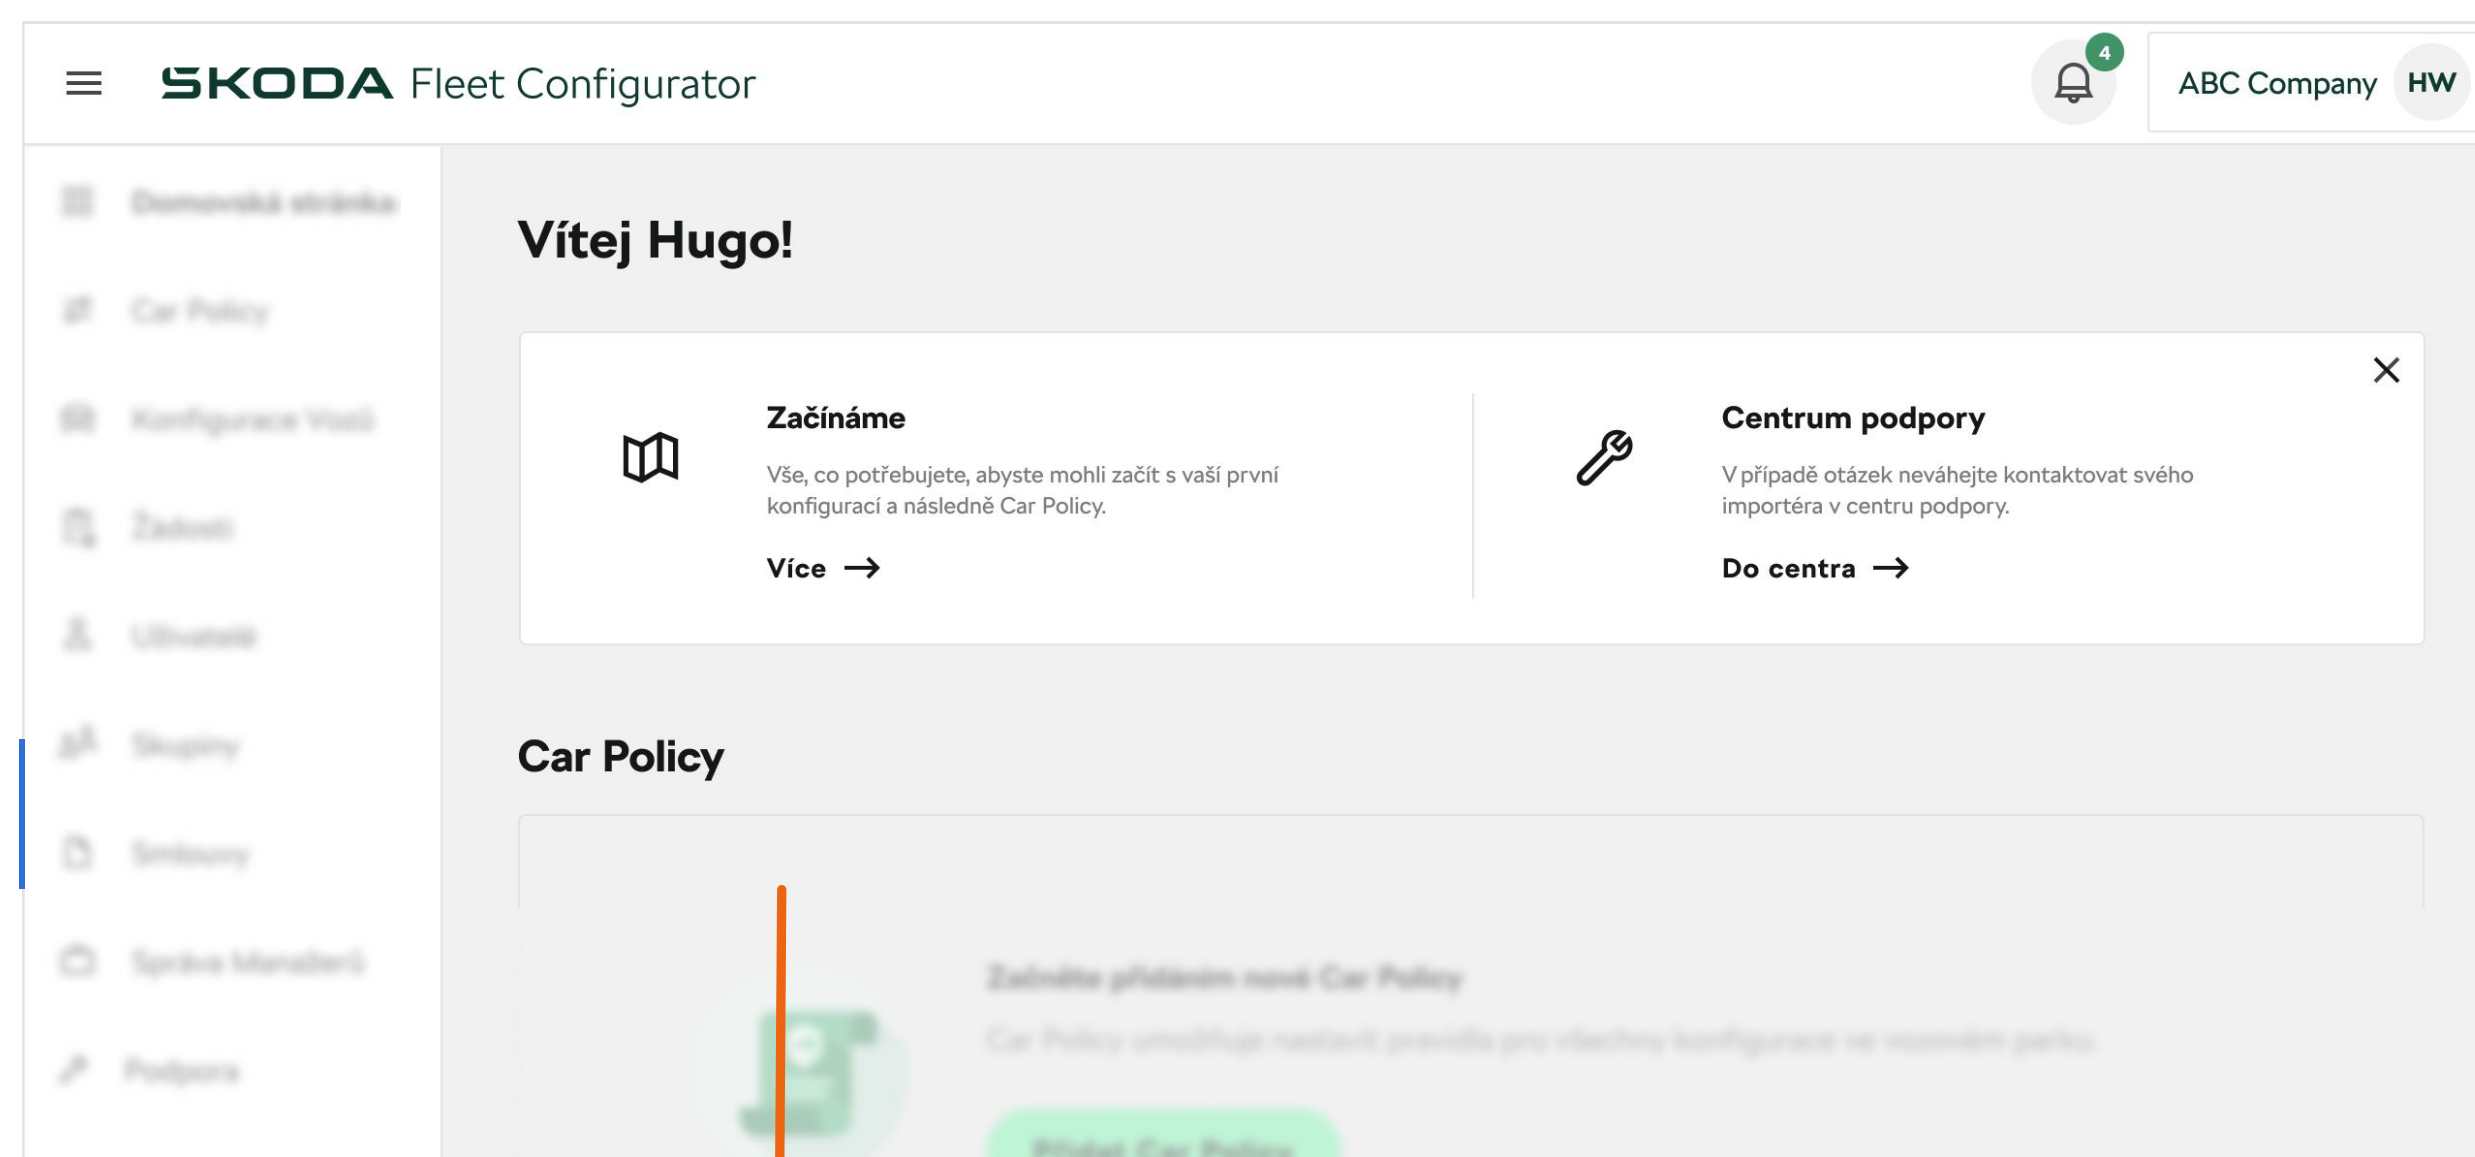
ŠKODA Fleet Configurator

4

ABC Company HW

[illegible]

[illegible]

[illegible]

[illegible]

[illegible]

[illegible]

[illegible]

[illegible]

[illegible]

Vítej Hugo!

Začínáme

Vše, co potřebujete, abyste mohli začít s vaší první konfigurací a následně Car Policy.

Více →

Centrum podpory

V případě otázek neváhejte kontaktovat svého importéra v centru podpory.

Do centra →

Car Policy

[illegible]

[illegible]

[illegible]